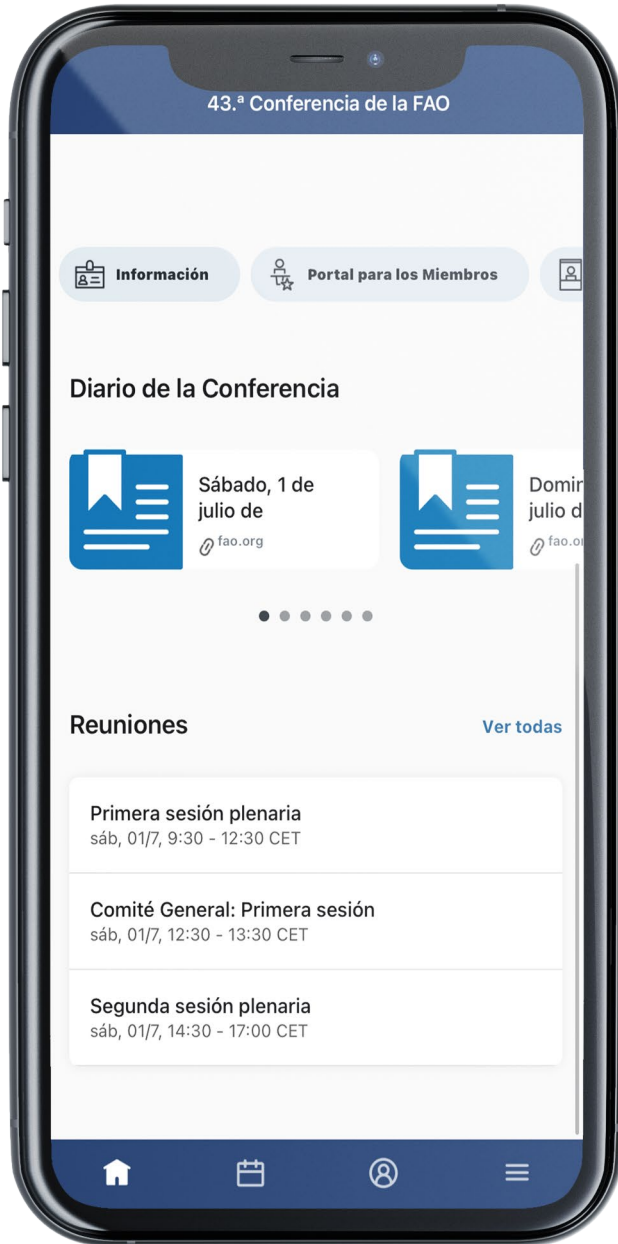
43.ª Conferencia de la FAO

Información

Portal para los Miembros

Diario de la Conferencia

Sábado, 1 de julio de

fao.org

Domir julio d

fao.or

Reuniones

Ver todas

Primera sesión plenaria
sáb, 01/7, 9:30 - 12:30 CET

Comité General: Primera sesión
sáb, 01/7, 12:30 - 13:30 CET

Segunda sesión plenaria
sáb, 01/7, 14:30 - 17:00 CET